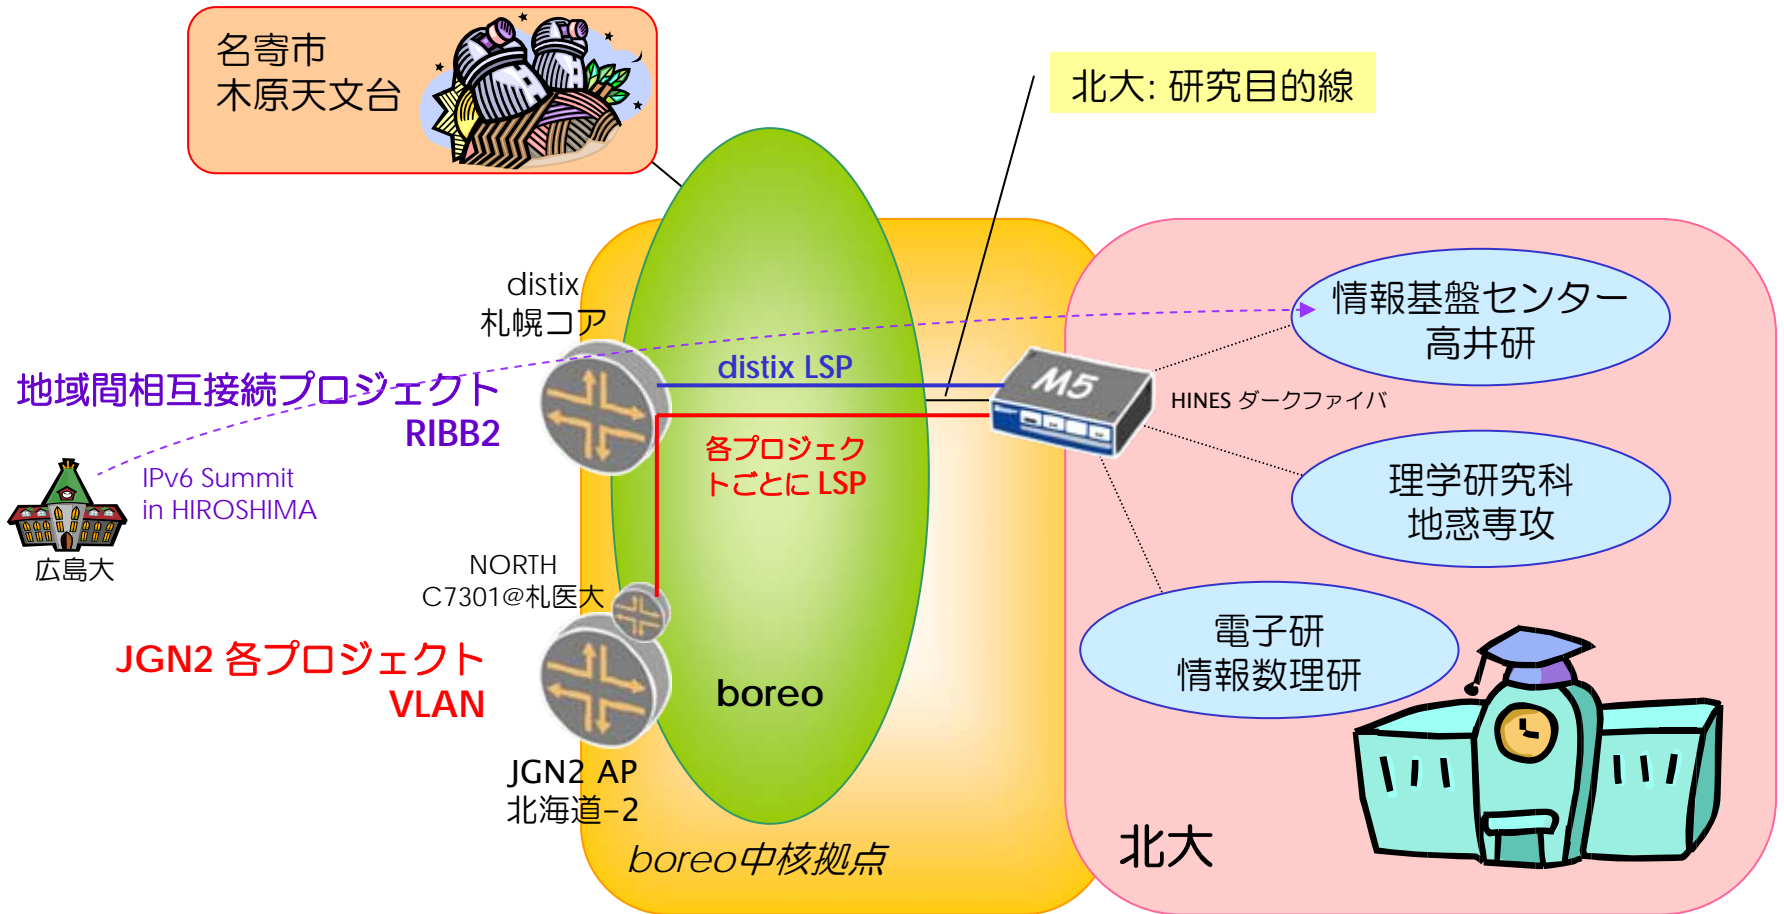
名寄市
木原天文台

北大: 研究目的線

distix
札幌コア

情報基盤センター
高井研

distix LSP

M5

地域間相互接続プロジェクト
RIBB2

HINES ダークファイバ

各プロジェクトごとに LSP

IPv6 Summit
in HIROSHIMA

理学研究科
地惑専攻

広島大

NORTH
C7301@札医大

電子研
情報数理研

JGN2 各プロジェクト
VLAN

boreo

JGN2 AP
北海道-2

boreo中核拠点

北大